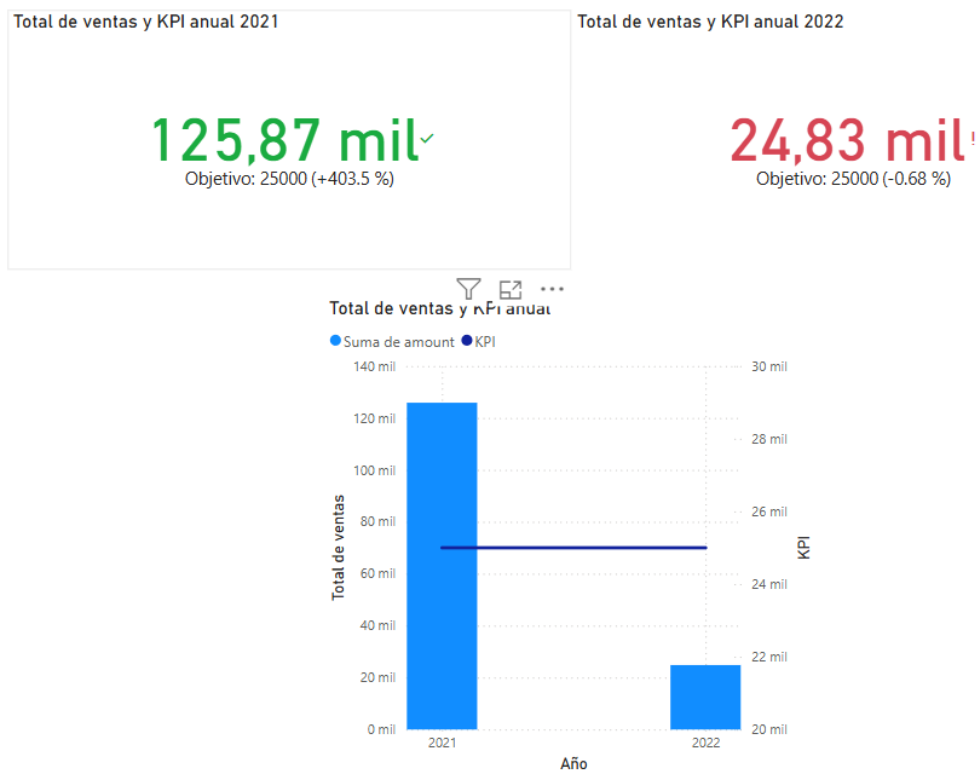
Total de ventas y KPI anual 2021

125,87 mil

Objetivo: 25000 (+403.5 %)

Total de ventas y KPI anual 2022

24,83 mil

Objetivo: 25000 (-0.68 %)

Total de ventas y KPI anual

Suma de amount KPI

140 mil
120 mil
100 mil
80 mil
60 mil
40 mil
20 mil
0 mil

Total de ventas

30 mil
28 mil
26 mil
24 mil
22 mil
20 mil

KPI

2021 2022

Año